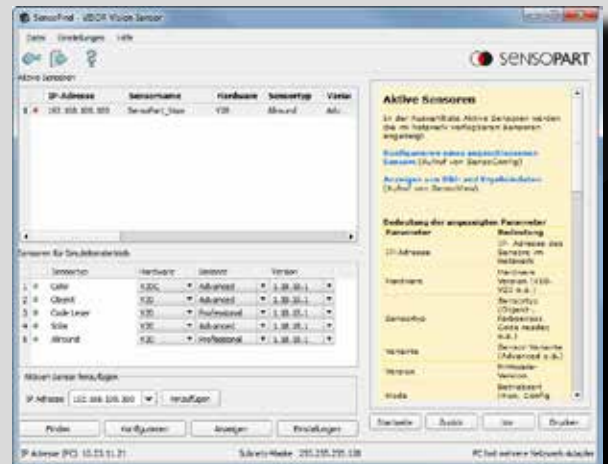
SensoFind - VISOR Vision Sensor

Datei Einstellungen Hilfe

SENSOPART

Aktive Sensoren

| | IP-Adresse | Sensorname | Hardware | Sensortyp | Versi |
|---|---|---|---|---|---|
| 1 | 192.168.100.100 | SensoPart_Visor | V20 | Allround | Adv |

Sensoren für Simulationsbetrieb

| | Sensortyp | Hardware | Variante | Version |
|---|---|---|---|---|
| 1 | Color | V20C | Advanced | 1.30.10.1 |
| 2 | Objekt | V20 | Advanced | 1.30.10.1 |
| 3 | Code Leser | V20 | Professional | 1.30.10.1 |
| 4 | Solar | V20 | Advanced | 1.30.10.1 |
| 5 | Allround | V20 | Professional | 1.30.10.1 |

Aktiven Sensor hinzufügen

IP Adresse 192.168.100.100 Hinzufügen

Finden Konfigurieren Anzeigen Einstellungen

Aktive Sensoren

In der Auswahlliste Aktive Sensoren werden die im Netzwerk verfügbaren Sensoren angezeigt.

Konfigurieren eines ausgewählten Sensors (Aufruf von SensoConfig)

Anzeigen von Bild- und Ergebnisdaten (Aufruf von SensoView)

Bedeutung der angezeigten Parameter

| Parameter | Bedeutung |
|---|---|
| IP-Adresse | IP- Adresse des Sensors im Netzwerk |
| Hardware | Hardware Version (V10-V20 u.a.) |
| Sensortyp | Sensortyp (Objekt-, Farbsensor, Code Reader u.a.) |
| Variante | Sensor Variante (Advanced u.a.) |
| Version | Firmware-Version |
| Modus | Betriebsart (Run, Config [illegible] |

Startseite Zurück Vor Drucken

IP Adresse (PC): 10.53.11.21 Subnetz-Maske: 255.255.255.128 PC hat mehrere Netzwerk-Adapter